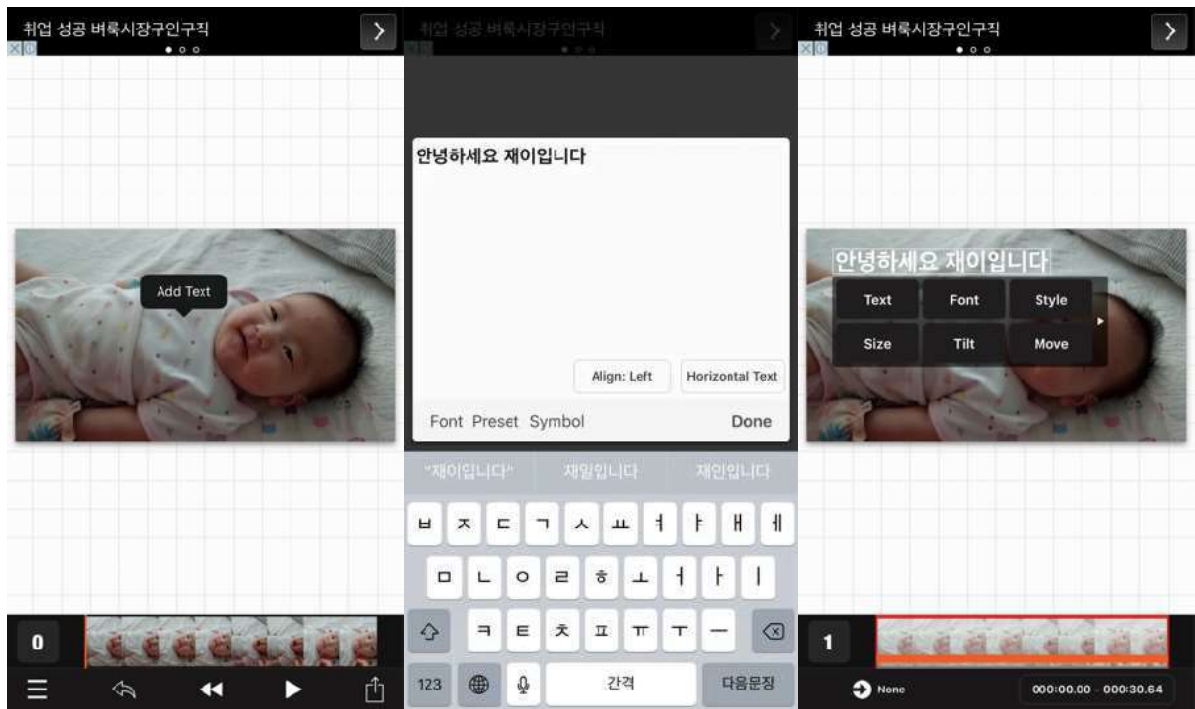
취업 성공 벼룩시장구인구직

Add Text

0

취업 성공 벼룩시장구인구직

안녕하세요 재이입니다

Align: Left
Horizontal Text

Font Preset Symbol
Done

"재이입니다"
재일입니다
재인입니다

ㅂ ㅈ ㄷ ㄱ ㅅ ㅛ ㅕ ㅑ ㅐ ㅔ
ㅁ ㄴ ㅇ ㄹ ㅎ ㅗ ㅓ ㅏ ㅣ
ㅋ ㅌ ㅊ ㅍ ㅠ ㅜ ㅡ

123
간격
다음문장

취업 성공 벼룩시장구인구직

안녕하세요 재이입니다

Text
Font
Style
Size
Tilt
Move

1

None
000:00.00 - 000:30.64